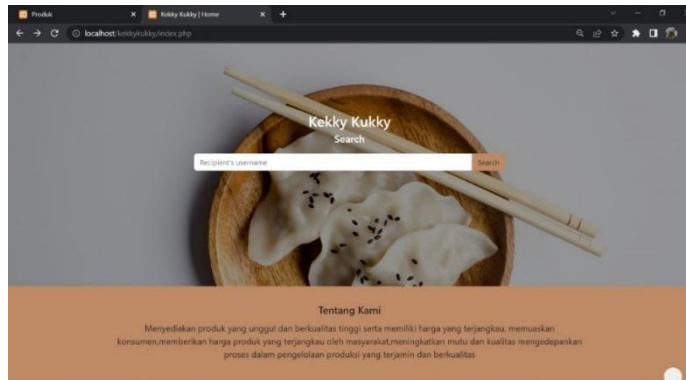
Produk
Kekky Kukky | Home
localhost/kekkykukky/index.php

Kekky Kukky
Search

Recipient's username
Search

Tentang Kami

Menyediakan produk yang unggul dan berkualitas tinggi serta memiliki harga yang terjangkau, memuaskan konsumen,memberikan harga produk yang terjangkau oleh masyarakat,meningkatkan mutu dan kualitas mengedepankan proses dalam pengelolaan produksi yang terjamin dan berkualitas